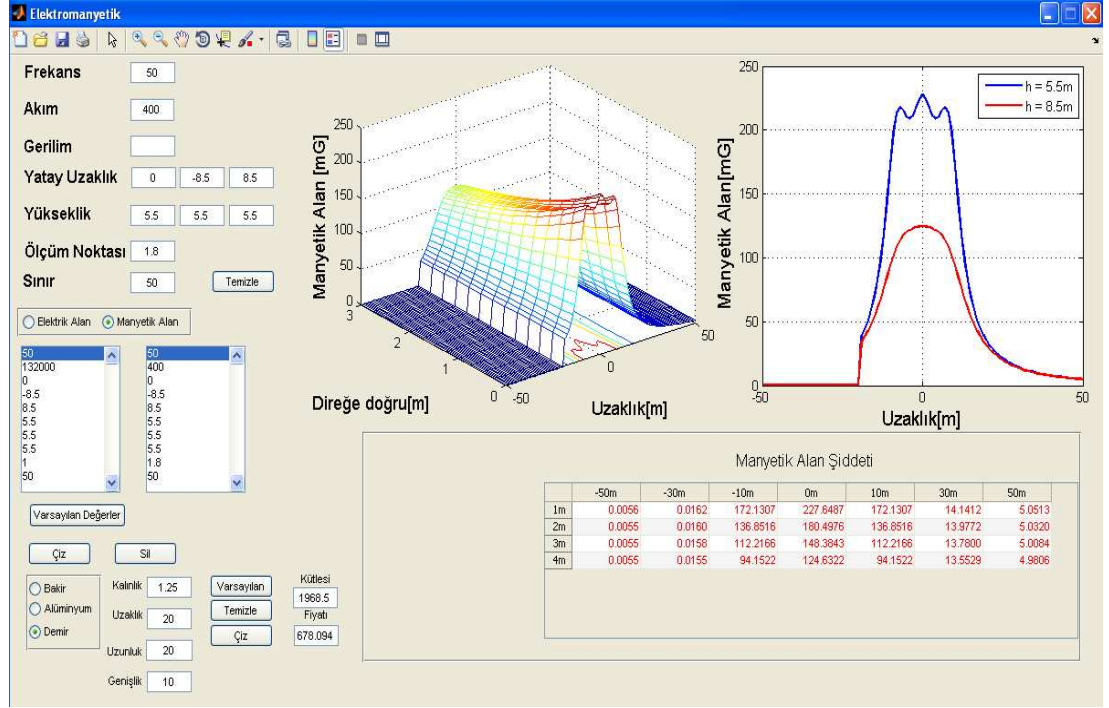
Elektromanyetik

Frekans 50

Akım 400

Gerilim

Yatay Uzaklık 0 -8.5 8.5

Yükseklik 5.5 5.5 5.5

Ölçüm Noktası 1.8

Sınır 50 Temizle

Elektrik Alan Manyetik Alan

50
132000
0
-8.5
8.5
5.5
5.5
5.5
1
50

50
400
0
-8.5
8.5
5.5
5.5
5.5
1.8
50

Varsayılan Değerler

Çiz Sil

Bakir
Alüminyum
Demir

Kalınlık 1.25
Uzaklık 20
Uzunluk 20
Genişlik 10

Varsayılan
Temizle
Çiz

Kütlesi 1968.5
Fiyatı 678.094

Manyetik Alan [mG]
250
200
150
100
50
0
3
2
1
0
-50
0
50
Direğe doğru[m]
Uzaklık[m]

Manyetik Alan[mG]
250
200
150
100
50
0
-50
0
50
Uzaklık[m]
h = 5.5m
h = 8.5m

Manyetik Alan Şiddeti

| | -50m | -30m | -10m | 0m | 10m | 30m | 50m |
|---|---|---|---|---|---|---|---|
| 1m | 0.0056 | 0.0162 | 172.1307 | 227.6487 | 172.1307 | 14.1412 | 5.0513 |
| 2m | 0.0055 | 0.0160 | 136.8516 | 180.4976 | 136.8516 | 13.9772 | 5.0320 |
| 3m | 0.0055 | 0.0158 | 112.2166 | 148.3843 | 112.2166 | 13.7800 | 5.0084 |
| 4m | 0.0055 | 0.0155 | 94.1522 | 124.6322 | 94.1522 | 13.5529 | 4.9806 |